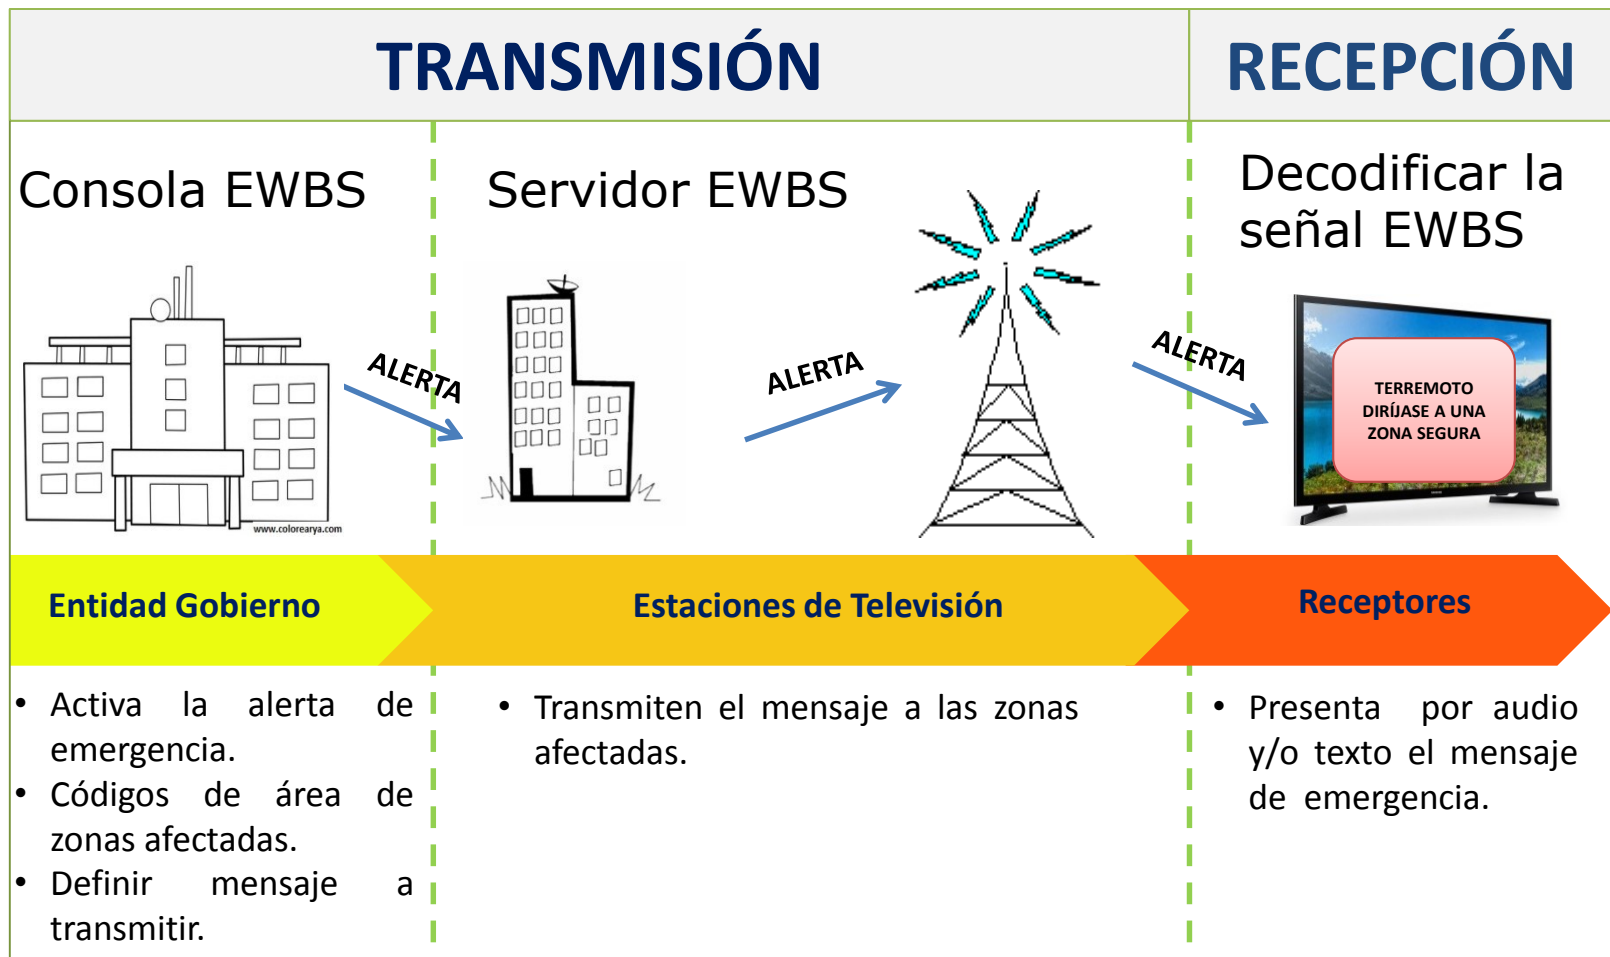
TRANSMISIÓN

RECEPCIÓN

Consola EWBS

Servidor EWBS

Decodificar la señal EWBS

ALERTA

ALERTA

ALERTA

www.colorearya.com

TERREMOTO
DIRÍJASE A UNA
ZONA SEGURA

Entidad Gobierno

Estaciones de Televisión

Receptores

• Activa la alerta de emergencia.
• Códigos de área de zonas afectadas.
• Definir mensaje a transmitir.

• Transmiten el mensaje a las zonas afectadas.

• Presenta por audio y/o texto el mensaje de emergencia.